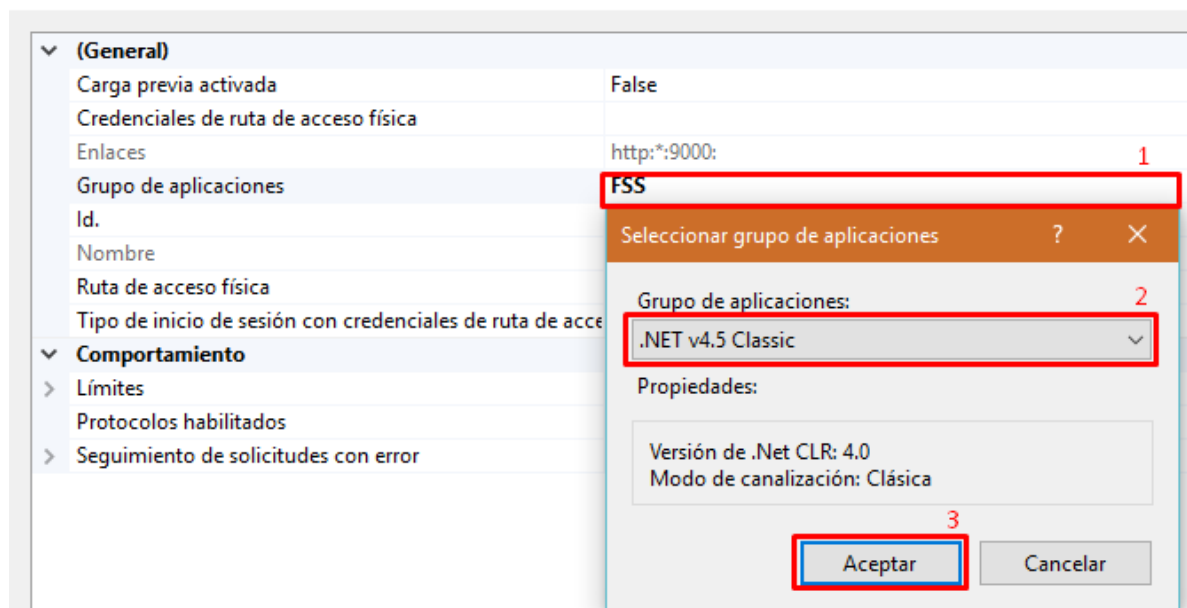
(General)

| | |
|---|---|
| Carga previa activada | False |
| Credenciales de ruta de acceso física | |
| Enlaces | http:*:9000: |
| Grupo de aplicaciones | FSS |
| Id. | |
| Nombre | |
| Ruta de acceso física | |
| Tipo de inicio de sesión con credenciales de ruta de acce | |

Comportamiento

Límites
Protocolos habilitados
Seguimiento de solicitudes con error

1

Seleccionar grupo de aplicaciones ? ×

Grupo de aplicaciones:
2
.NET v4.5 Classic

Propiedades:

Versión de .Net CLR: 4.0
Modo de canalización: Clásica

3
Aceptar Cancelar